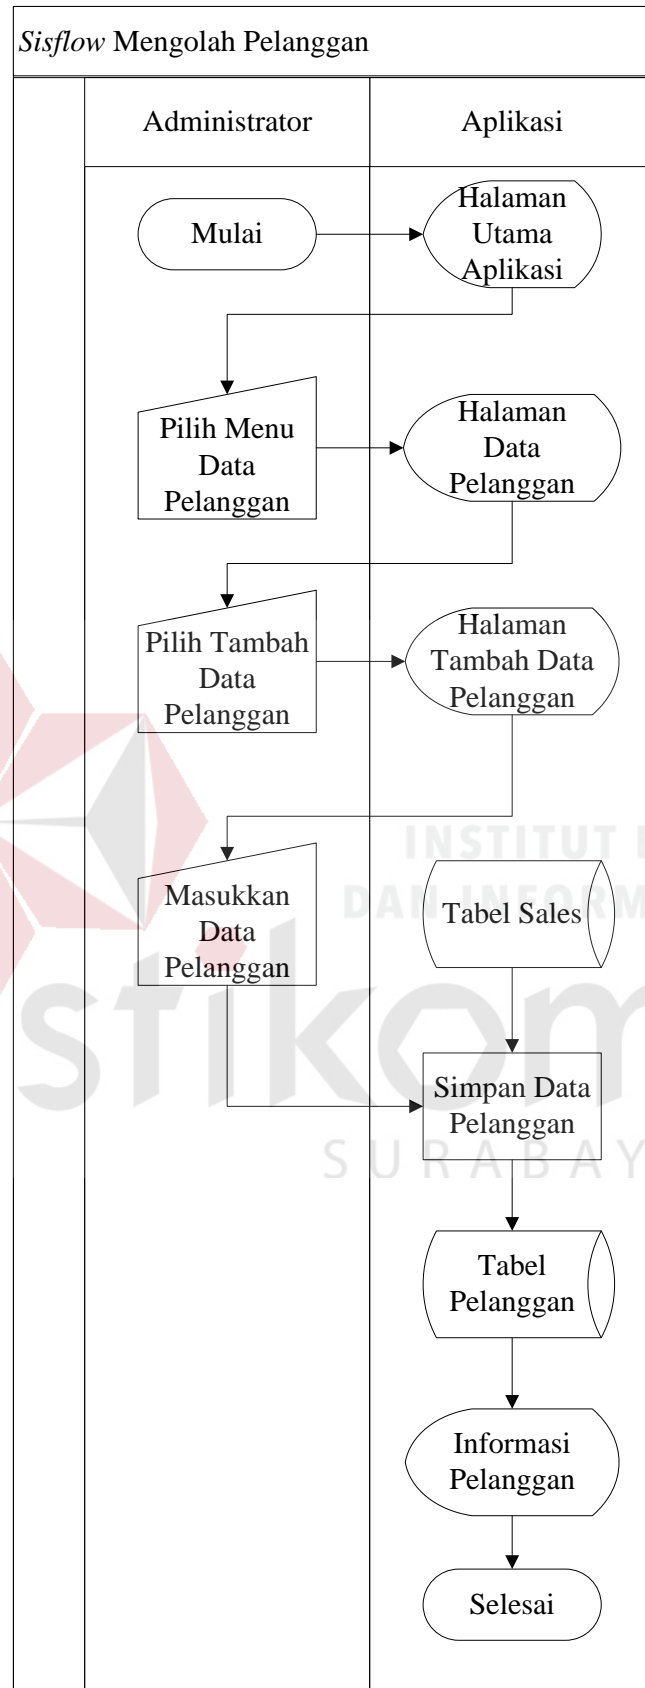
*Sisflow* Mengolah Pelanggan

| Administrator | Aplikasi |
|---|---|

Mulai

Halaman Utama Aplikasi

Pilih Menu Data Pelanggan

Halaman Data Pelanggan

Pilih Tambah Data Pelanggan

Halaman Tambah Data Pelanggan

Masukkan Data Pelanggan

Tabel Sales

Simpan Data Pelanggan

Tabel Pelanggan

Informasi Pelanggan

Selesai

INSTITUT I
DAN INFORM
stikom
SURABAY